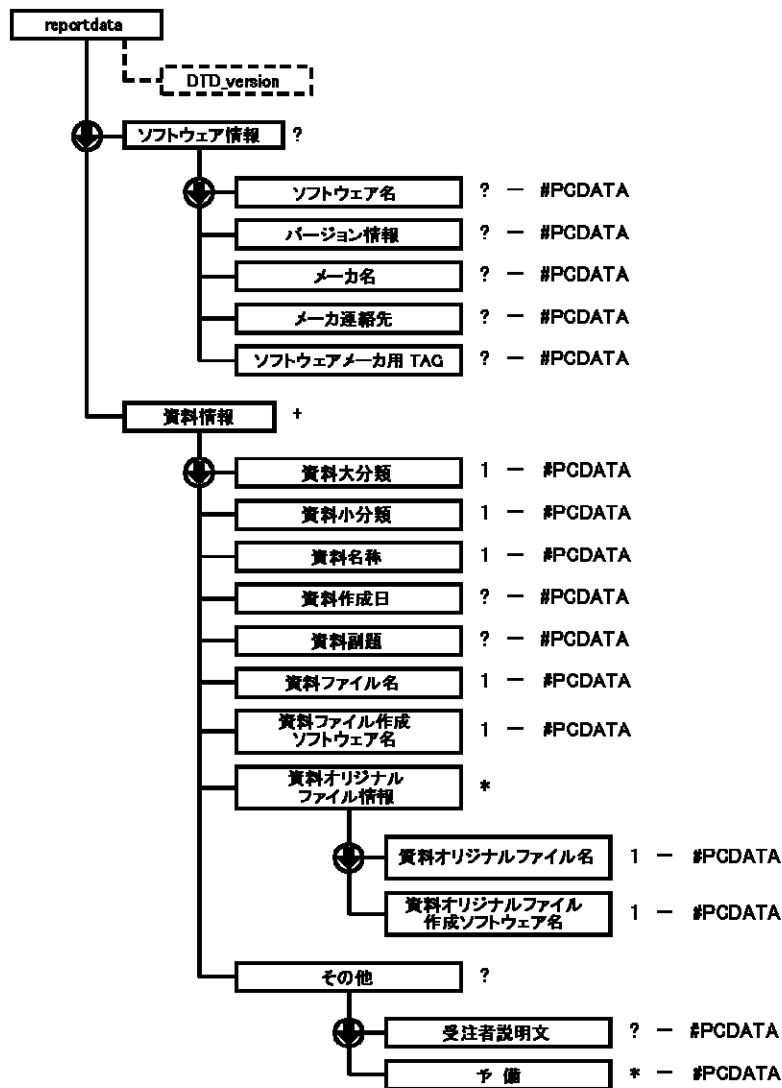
reportdata

DTD_version

ソフトウェア情報 ?

ソフトウェア名 ? — #PCDATA

バージョン情報 ? — #PCDATA

メーカ名 ? — #PCDATA

メーカ連絡先 ? — #PCDATA

ソフトウェアメーカ用 TAG ? — #PCDATA

資料情報 +

資料大分類 1 — #PCDATA

資料小分類 1 — #PCDATA

資料名称 1 — #PCDATA

資料作成日 ? — #PCDATA

資料副題 ? — #PCDATA

資料ファイル名 1 — #PCDATA

資料ファイル作成ソフトウェア名 1 — #PCDATA

資料オリジナルファイル情報 *

資料オリジナルファイル名 1 — #PCDATA

資料オリジナルファイル作成ソフトウェア名 1 — #PCDATA

その他 ?

受注者説明文 ? — #PCDATA

予 備 * — #PCDATA